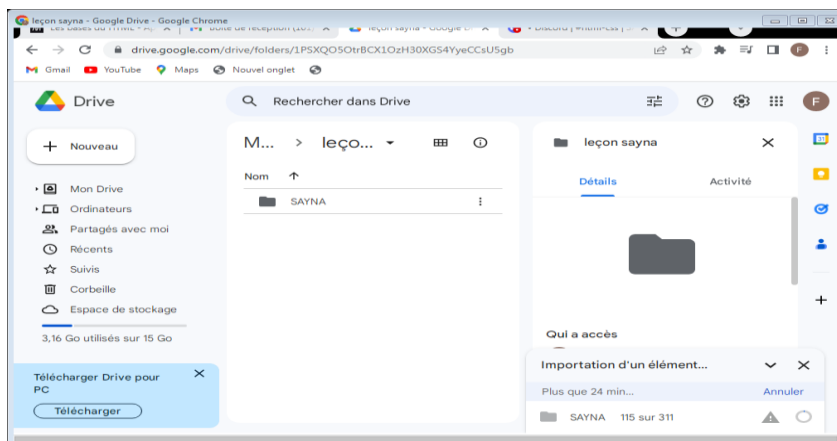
leçon sayna - Google Drive - Google Chrome
Les bases du HTML - A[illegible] ×
Boîte de réception (10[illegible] ×
leçon sayna - Google D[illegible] ×
• Discord | #html-css | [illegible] ×
drive.google.com/drive/folders/1PSXQO5OtrBCX1OzH30XGS4YyeCCsU5gb
Gmail YouTube Maps Nouvel onglet
Drive
Rechercher dans Drive
F
Nouveau
Mon Drive
Ordinateurs
Partagés avec moi
Récents
Suivis
Corbeille
Espace de stockage
3,16 Go utilisés sur 15 Go
Télécharger Drive pour PC
×
Télécharger
M... > leço...
Nom ↑
SAYNA
leçon sayna
×
Détails
Activité
Qui a accès
Importation d'un élément...
×
Plus que 24 min...
Annuler
SAYNA 115 sur 311